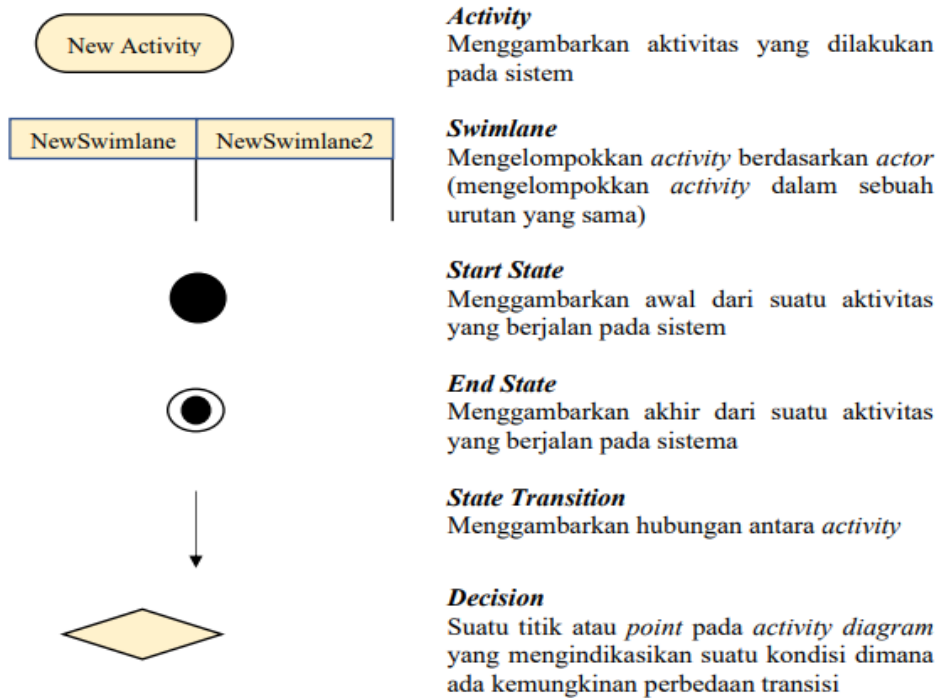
New Activity

Activity
Menggambarkan aktivitas yang dilakukan pada sistem

NewSwimlane | NewSwimlane2

Swimlane
Mengelompokkan activity berdasarkan actor (mengelompokkan activity dalam sebuah urutan yang sama)

Start State
Menggambarkan awal dari suatu aktivitas yang berjalan pada sistem

End State
Menggambarkan akhir dari suatu aktivitas yang berjalan pada sistema

State Transition
Menggambarkan hubungan antara activity

Decision
Suatu titik atau point pada activity diagram yang mengindikasikan suatu kondisi dimana ada kemungkinan perbedaan transisi